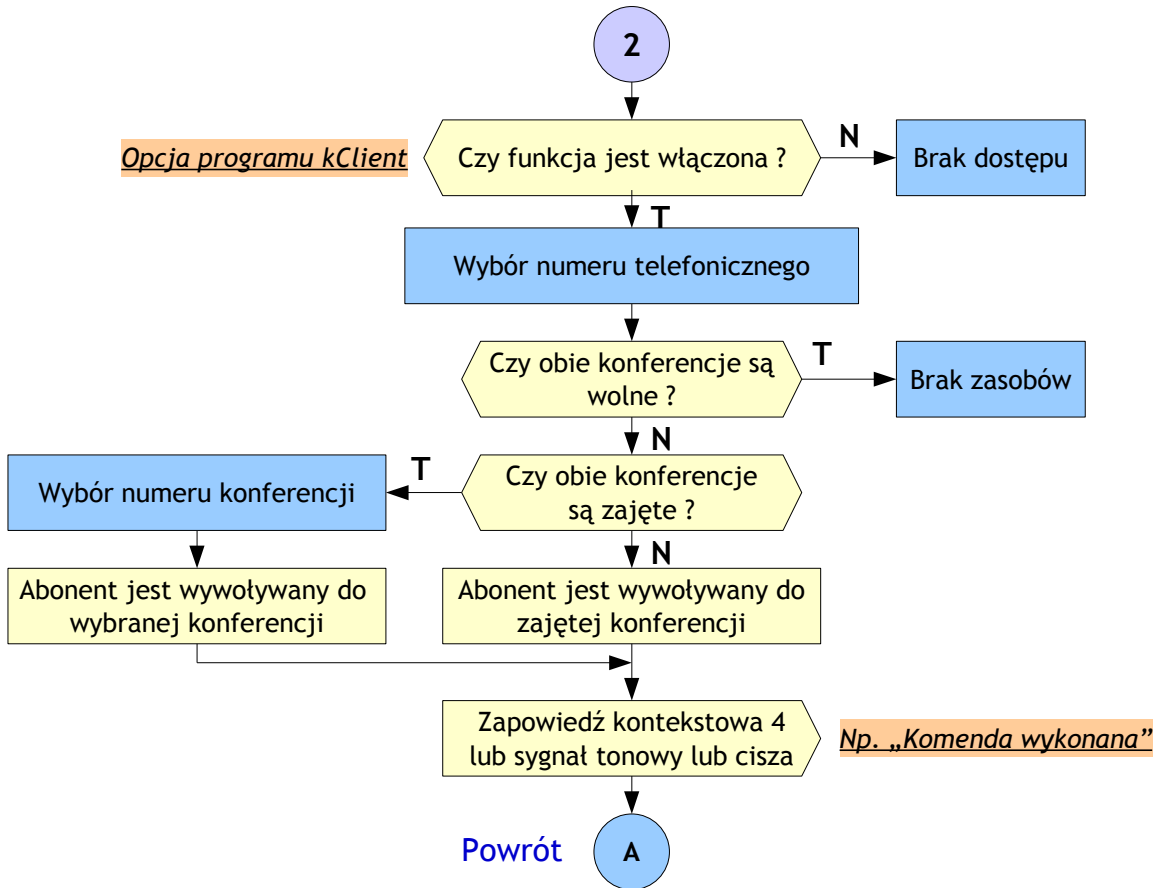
2

Opcja programu kClient

Czy funkcja jest włączona ?

N

Brak dostępu

T

Wybór numeru telefonicznego

Czy obie konferencje są wolne ?

T

Brak zasobów

N

T

Wybór numeru konferencji

Czy obie konferencje są zajęte ?

N

Abonent jest wywoływany do wybranej konferencji

Abonent jest wywoływany do zajętej konferencji

Zapowiedź kontekstowa 4 lub sygnał tonowy lub cisza

Np. „Komenda wykonana"

Powrót

A